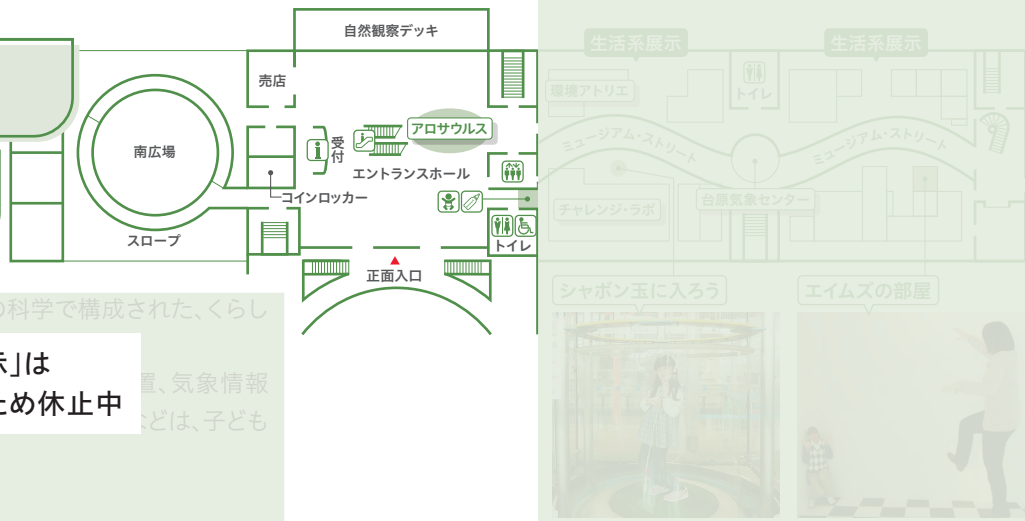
自然観察デッキ
売店
南広場
受付
アロサウルス
エントランスホール
コインロッカー
スロープ
トイレ
正面入口
の科学で構成された、くらし
示」は
ため休止中
置、気象情報
などは、子ども
生活系展示
生活系展示
環境アトリエ
トイレ
ミュージアム・ストリート
ミュージアム・ストリート
チャレンジ・ラボ
台原気象センター
シャボン玉に入ろう
エイムズの部屋